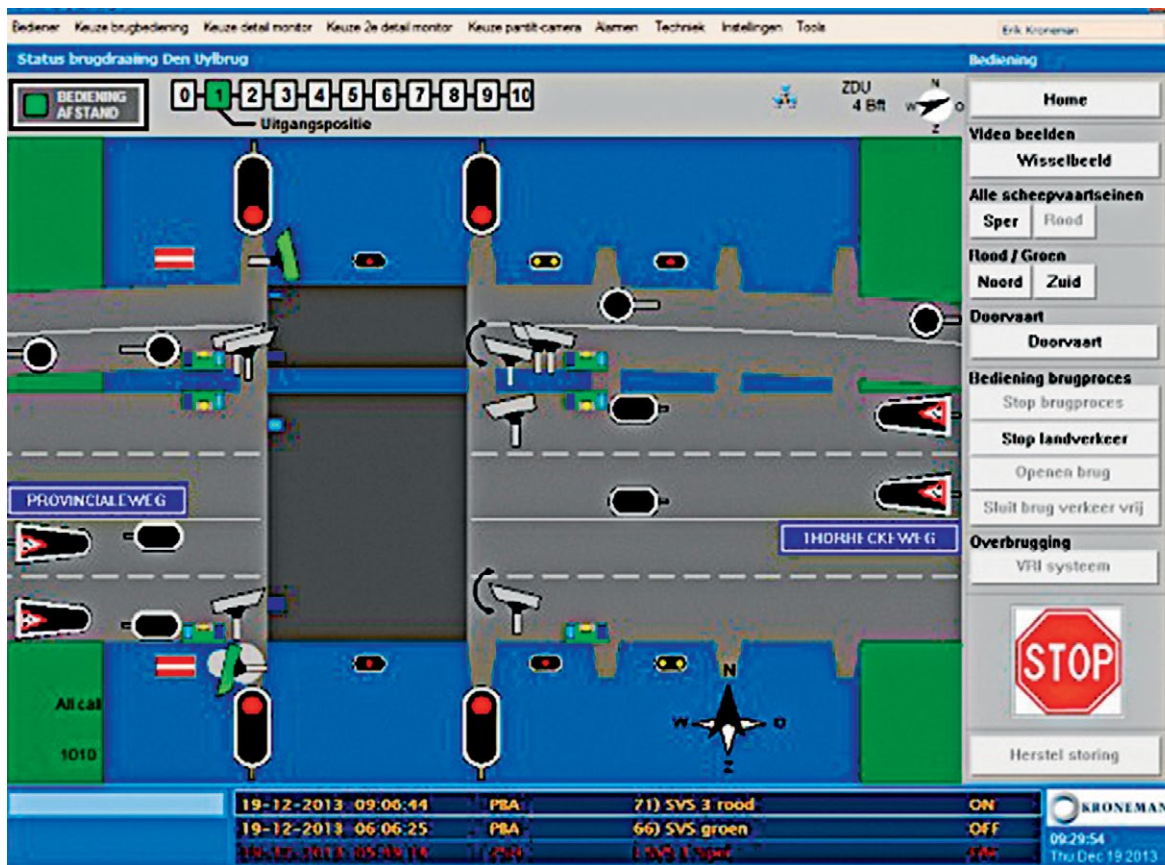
Bediener Keuze brugbediening Keuze detail monitor Keuze 2e detail monitor Keuze pantilt-camera Alarmen Techniek Instellingen Tools

Erik Kroneman

Status brugdraaiing Den Uylbrug

Bediening

BEDIENING AFSTAND

0 1 2 3 4 5 6 7 8 9 10

Uitgangspositie

ZDU 4 Bft

N W O Z

Home

Video beelden

Wisselbeeld

Alle scheepvaartseinen

Sper Rood

Rood / Groen

Noord Zuid

Doorvaart

Doorvaart

Bediening brugproces

Stop brugproces

Stop landverkeer

Openen brug

Sluit brug verkeer vrij

Overbrugging

VRI systeem

STOP

Herstel storing

PROVINCIALEWEG

THORBECKEWEG

All cal

1010

N W O Z

| 19-12-2013 09:06:44 | PBA | 71) SVS 3 rood | ON |
|---|---|---|---|
| 19-12-2013 06:06:25 | PBA | 66) SVS groen | OFF |
| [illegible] | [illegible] | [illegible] | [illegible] |

KRONEMAN

09:29:54

Thu Dec 19 2013